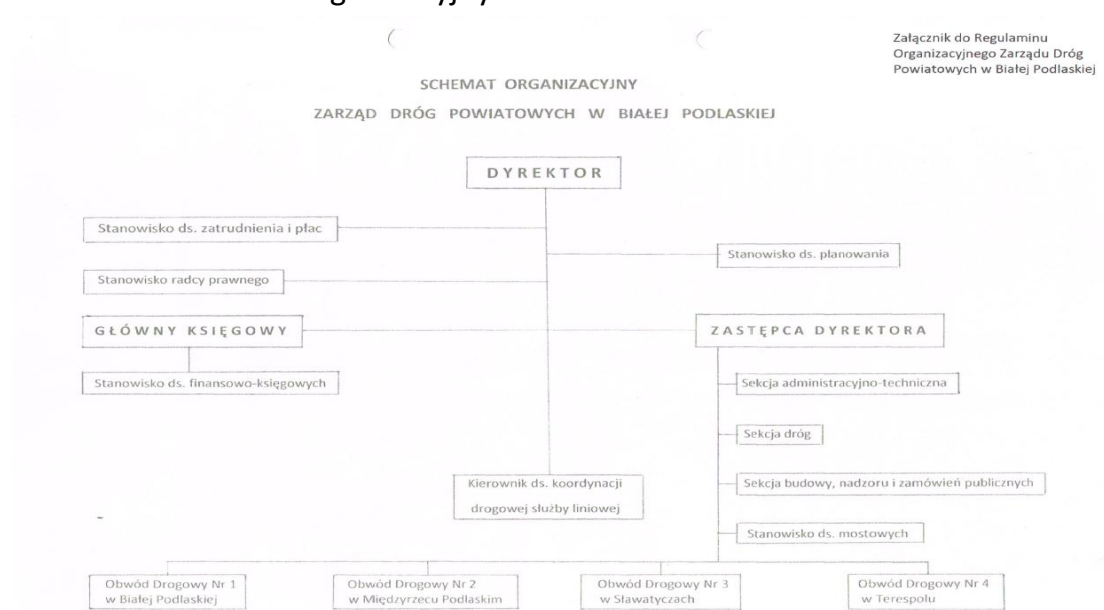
Załącznik do Regulaminu Organizacyjnego Zarządu Dróg Powiatowych w Białej Podlaskiej

SCHEMAT ORGANIZACYJNY

ZARZĄD DRÓG POWIATOWYCH W BIAŁEJ PODLASKIEJ

DYREKTOR

Stanowisko ds. zatrudnienia i płac

Stanowisko radcy prawnego

Stanowisko ds. planowania

GŁÓWNY KSIĘGOWY

ZASTĘPCA DYREKTORA

Stanowisko ds. finansowo-księgowych

Sekcja administracyjno-techniczna

Sekcja dróg

Kierownik ds. koordynacji drogowej służby liniowej

Sekcja budowy, nadzoru i zamówień publicznych

Stanowisko ds. mostowych

Obwód Drogowy Nr 1 w Białej Podlaskiej

Obwód Drogowy Nr 2 w Międzyrzecu Podlaskim

Obwód Drogowy Nr 3 w Sławatyczach

Obwód Drogowy Nr 4 w Terespolu